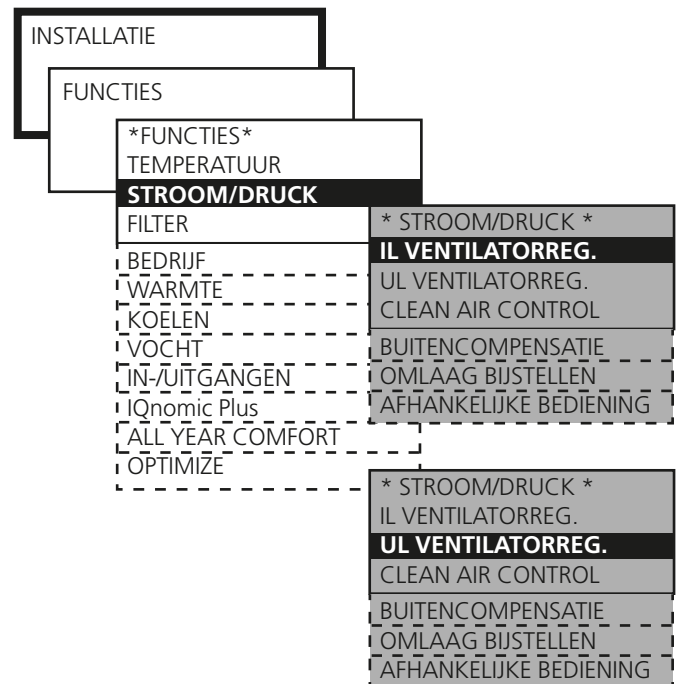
INSTALLATIE

FUNCTIES

*FUNCTIES*
TEMPERATUUR
STROOM/DRUCK
FILTER
BEDRIJF
WARMTE
KOELEN
VOCHT
IN-/UITGANGEN
IQnomic Plus
ALL YEAR COMFORT
OPTIMIZE

* STROOM/DRUCK *
IL VENTILATORREG.
UL VENTILATORREG.
CLEAN AIR CONTROL
BUITENCOMPENSATIE
OMLAAG BIJSTELLEN
AFHANKELIJKE BEDIENING

* STROOM/DRUCK *
IL VENTILATORREG.
UL VENTILATORREG.
CLEAN AIR CONTROL
BUITENCOMPENSATIE
OMLAAG BIJSTELLEN
AFHANKELIJKE BEDIENING